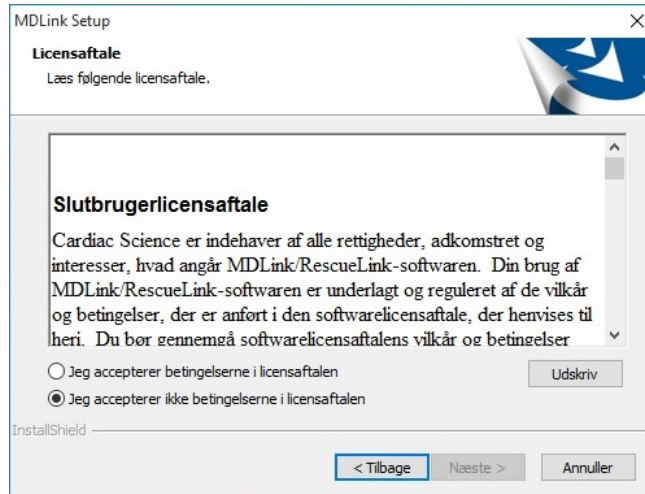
MDLink Setup

Licensaftale

Læs følgende licensaftale.

Slutbrugerlicensaftale

Cardiac Science er indehaver af alle rettigheder, adkomstret og interesser, hvad angår MDLink/RescueLink-softwaren. Din brug af MDLink/RescueLink-softwaren er underlagt og reguleret af de vilkår og betingelser, der er anført i den softwarelicensaftale, der henvises til heri. Du bør gennemgå softwarelicensaftalens vilkår og betingelser

Jeg accepterer betingelserne i licensaftalen

Jeg accepterer ikke betingelserne i licensaftalen

Udskriv

InstallShield

< Tilbage

Næste >

Annuller